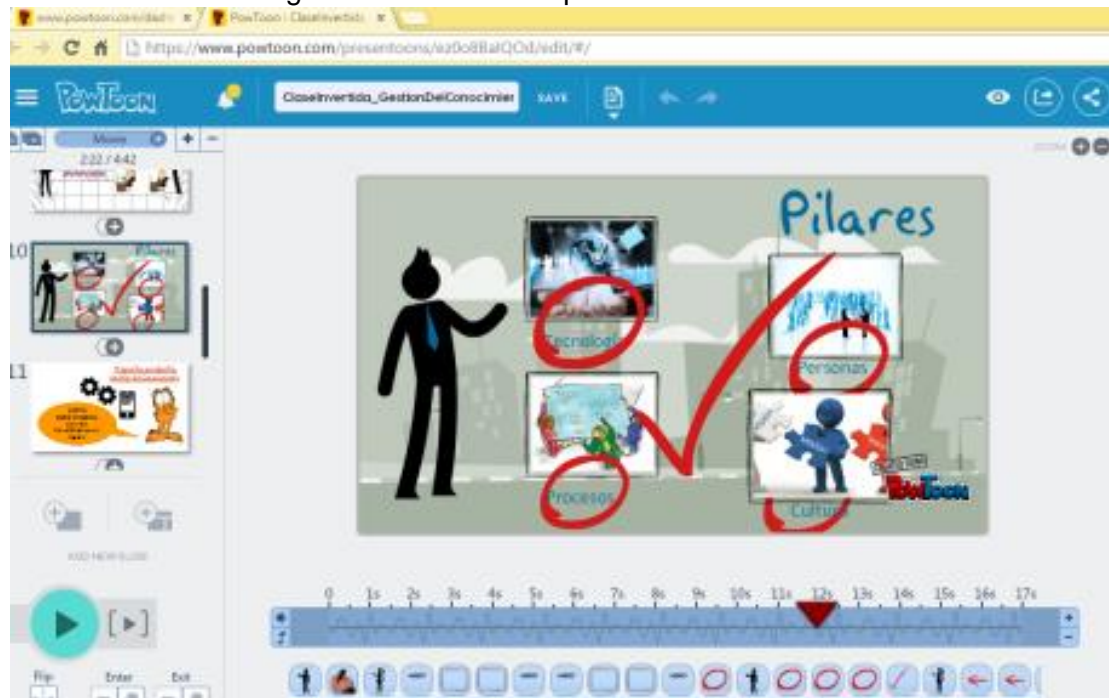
www.powtoon.com/dash × PowToon - ClaseInvertida ×

https://www.powtoon.com/presentoons/ez0o8BalQOd/edit/#/

PowToon

ClaseInvertida_GestionDelConocimier

SAVE

Move

2:22 / 4:42

10

11

ADD NEW SLIDE

Pilares

Tecnología

Personas

Procesos

Cultura

PowToon

0 1s 2s 3s 4s 5s 6s 7s 8s 9s 10s 11s 12s 13s 14s 15s 16s 17s

Flip

Enter

Exit